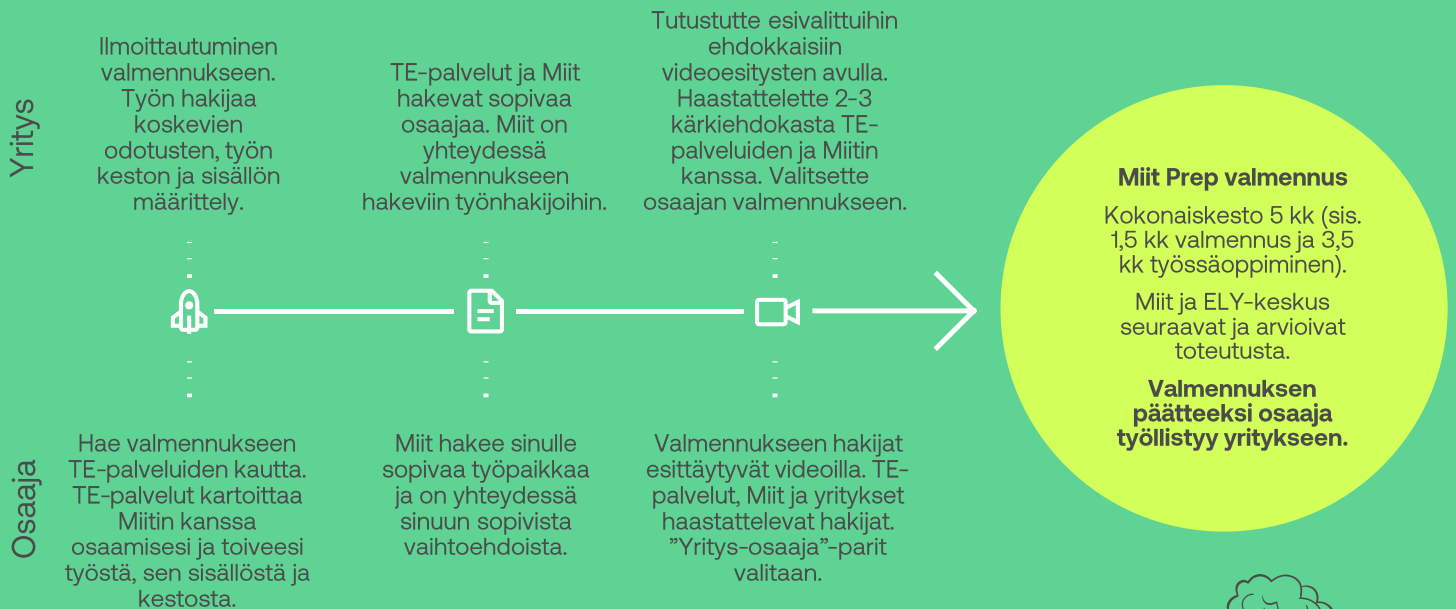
Yritys

Ilmoittautuminen valmennukseen. Työn hakijaa koskevien odotusten, työn keston ja sisällön määrittely.

TE-palvelut ja Miit hakevat sopivaa osaajaa. Miit on yhteydessä valmennukseen hakeviin työnhakijoihin.

Tutustutte esivalittuihin ehdokkaisiin videoesitysten avulla. Haastattelette 2-3 kärkiehdokasta TE-palveluiden ja Miitin kanssa. Valitsette osaajan valmennukseen.

Miit Prep valmennus

Kokonaiskesto 5 kk (sis. 1,5 kk valmennus ja 3,5 kk työssäoppiminen).

Miit ja ELY-keskus seuraavat ja arvioivat toteutusta.

Valmennuksen päätteeksi osaaja työllistyy yritykseen.

Osaaja

Hae valmennukseen TE-palveluiden kautta. TE-palvelut kartoittaa Miitin kanssa osaamisesi ja toiveesi työstä, sen sisällöstä ja kestosta.

Miit hakee sinulle sopivaa työpaikkaa ja on yhteydessä sinuun sopivista vaihtoehdoista.

Valmennukseen hakijat esittäytyvät videoilla. TE-palvelut, Miit ja yritykset haastattelevat hakijat. ”Yritys-osaaja”-parit valitaan.